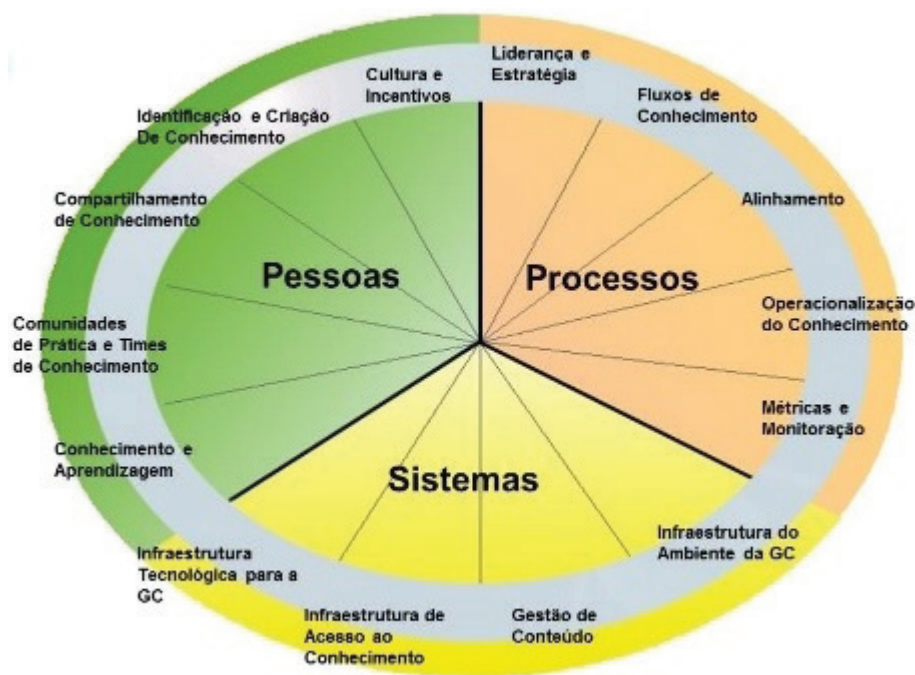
Cultura e Incentivos

Liderança e Estratégia

Fluxos de Conhecimento

Identificação e Criação De Conhecimento

Compartilhamento de Conhecimento

Alinhamento

Pessoas

Processos

Operacionalização do Conhecimento

Comunidades de Prática e Times de Conhecimento

Métricas e Monitoração

Conhecimento e Aprendizagem

Sistemas

Infraestrutura do Ambiente da GC

Infraestrutura Tecnológica para a GC

Infraestrutura de Acesso ao Conhecimento

Gestão de Conteúdo